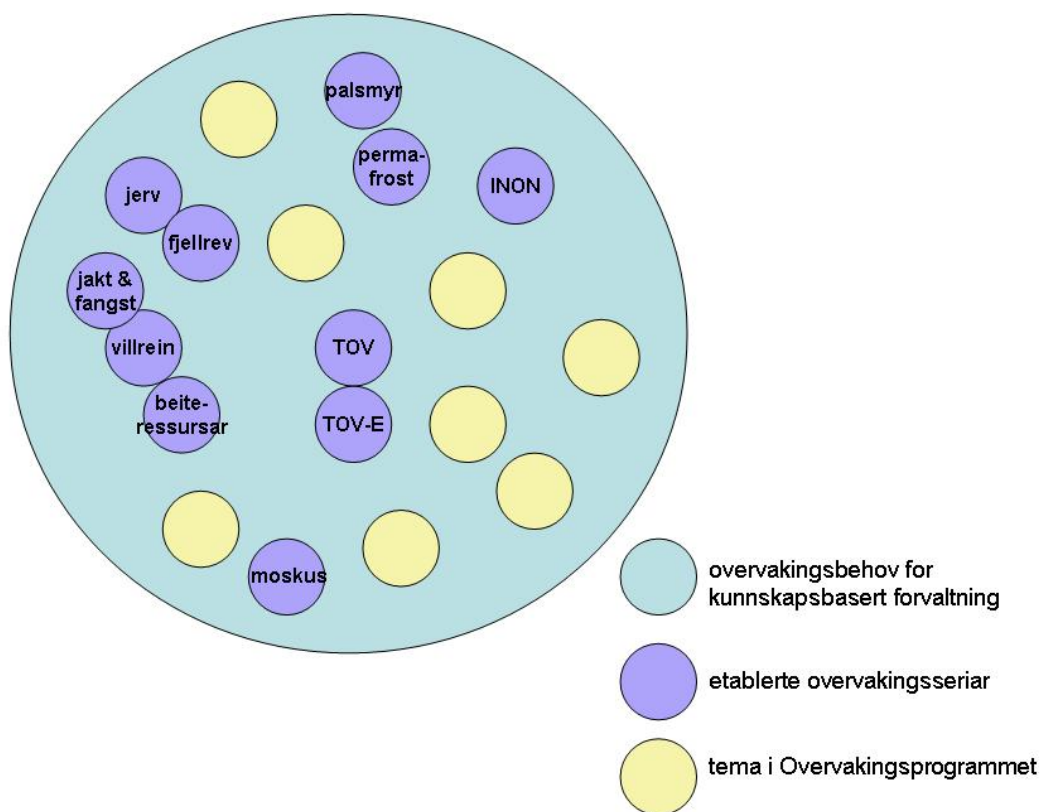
palsmyr

perma-
frost

INON

jerv

fjellrev

jakt &
fangst

villrein

beite-
ressursar

TOV

TOV-E

moskus

overvakingsbehov for kunnskapsbasert forvaltning

etablerte overvakingsseriar

tema i Overvakingsprogrammet